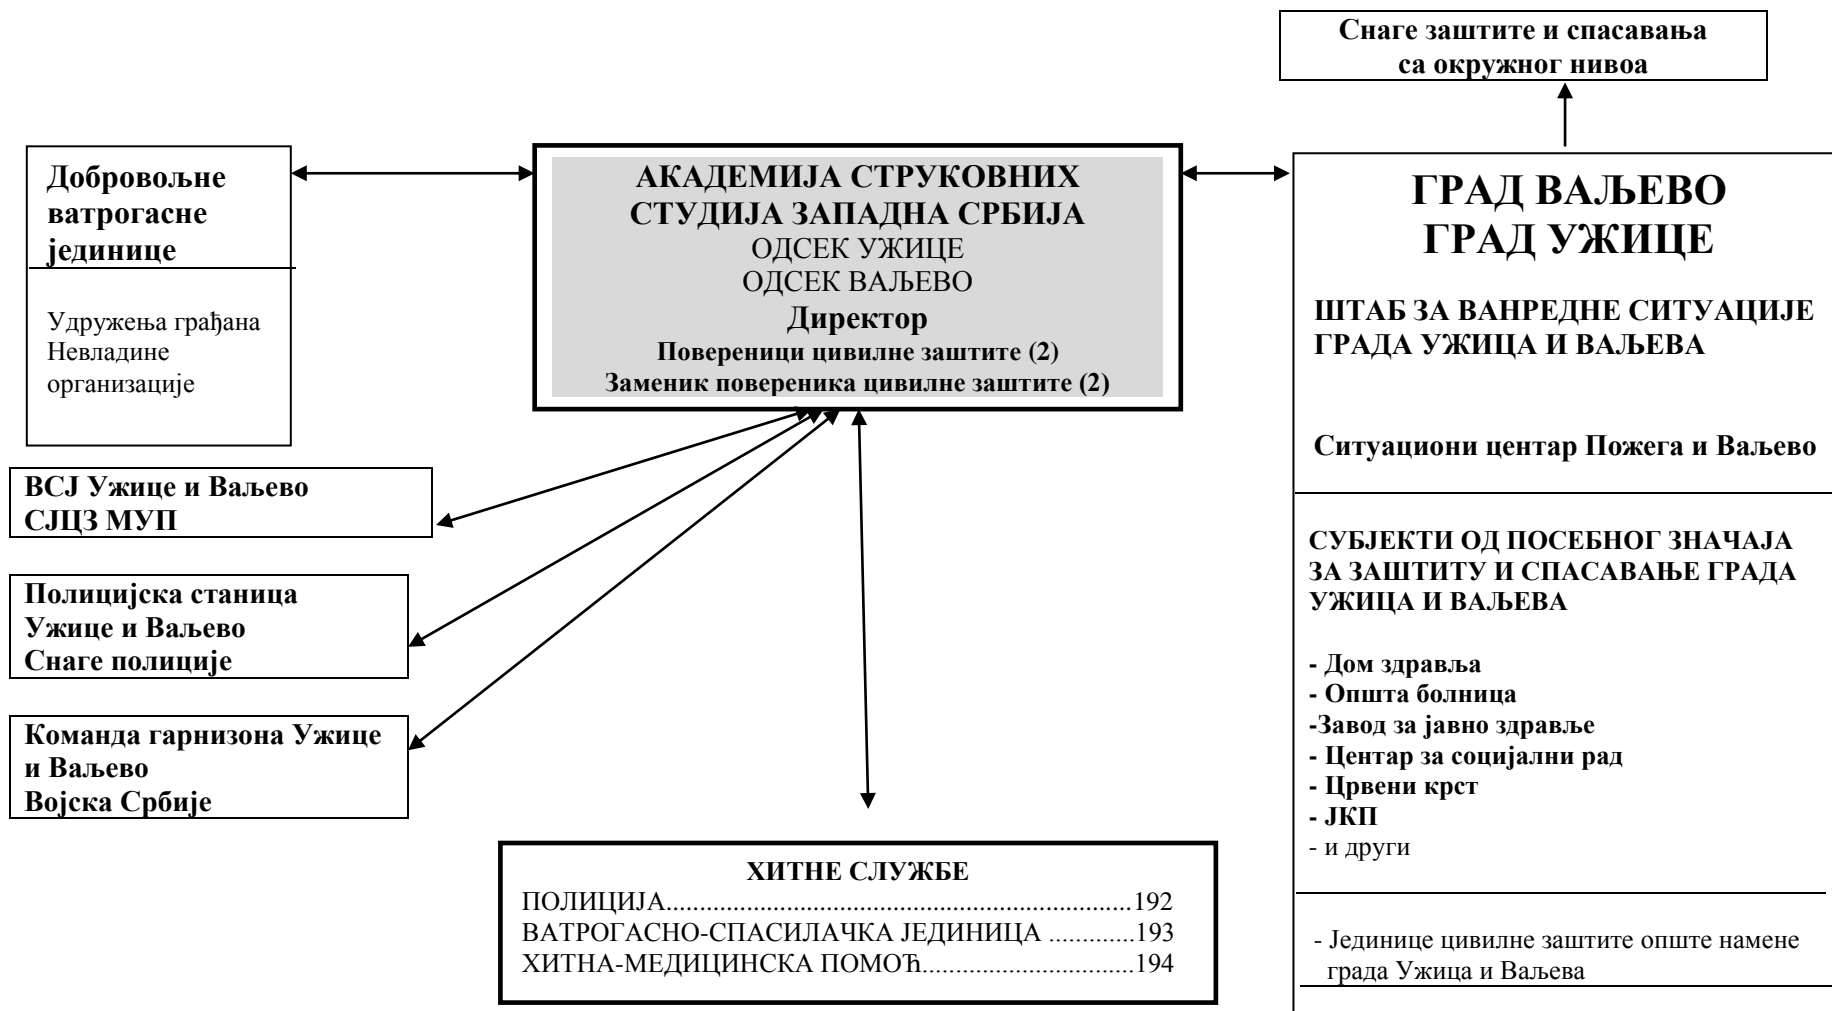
Снаге заштите и спасавања са окружног нивоа

Добровољне ватрогасне јединице

Удружења грађана
Невладине организације

АКАДЕМИЈА СТРУКОВНИХ СТУДИЈА ЗАПАДНА СРБИЈА
ОДСЕК УЖИЦЕ
ОДСЕК ВАЉЕВО
Директор
Повереници цивилне заштите (2)
Заменик повереника цивилне заштите (2)

ГРАД ВАЉЕВО
ГРАД УЖИЦЕ

ШТАБ ЗА ВАНРЕДНЕ СИТУАЦИЈЕ ГРАДА УЖИЦА И ВАЉЕВА

Ситуациони центар Пожега и Ваљево

СУБЈЕКТИ ОД ПОСЕБНОГ ЗНАЧАЈА ЗА ЗАШТИТУ И СПАСАВАЊЕ ГРАДА УЖИЦА И ВАЉЕВА

- Дом здравља
- Општа болница
-Завод за јавно здравље
- Центар за социјални рад
- Црвени крст
- ЈКП
- и други

- Јединице цивилне заштите опште намене града Ужица и Ваљева

ВСЈ Ужице и Ваљево
СЈЦЗ МУП

Полицијска станица Ужице и Ваљево
Снаге полиције

Команда гарнизона Ужице и Ваљево
Војска Србије

ХИТНЕ СЛУЖБЕ
ПОЛИЦИЈА....................................................................192
ВАТРОГАСНО-СПАСИЛАЧКА ЈЕДИНИЦА .............193
ХИТНА-МЕДИЦИНСКА ПОМОЋ...............................194